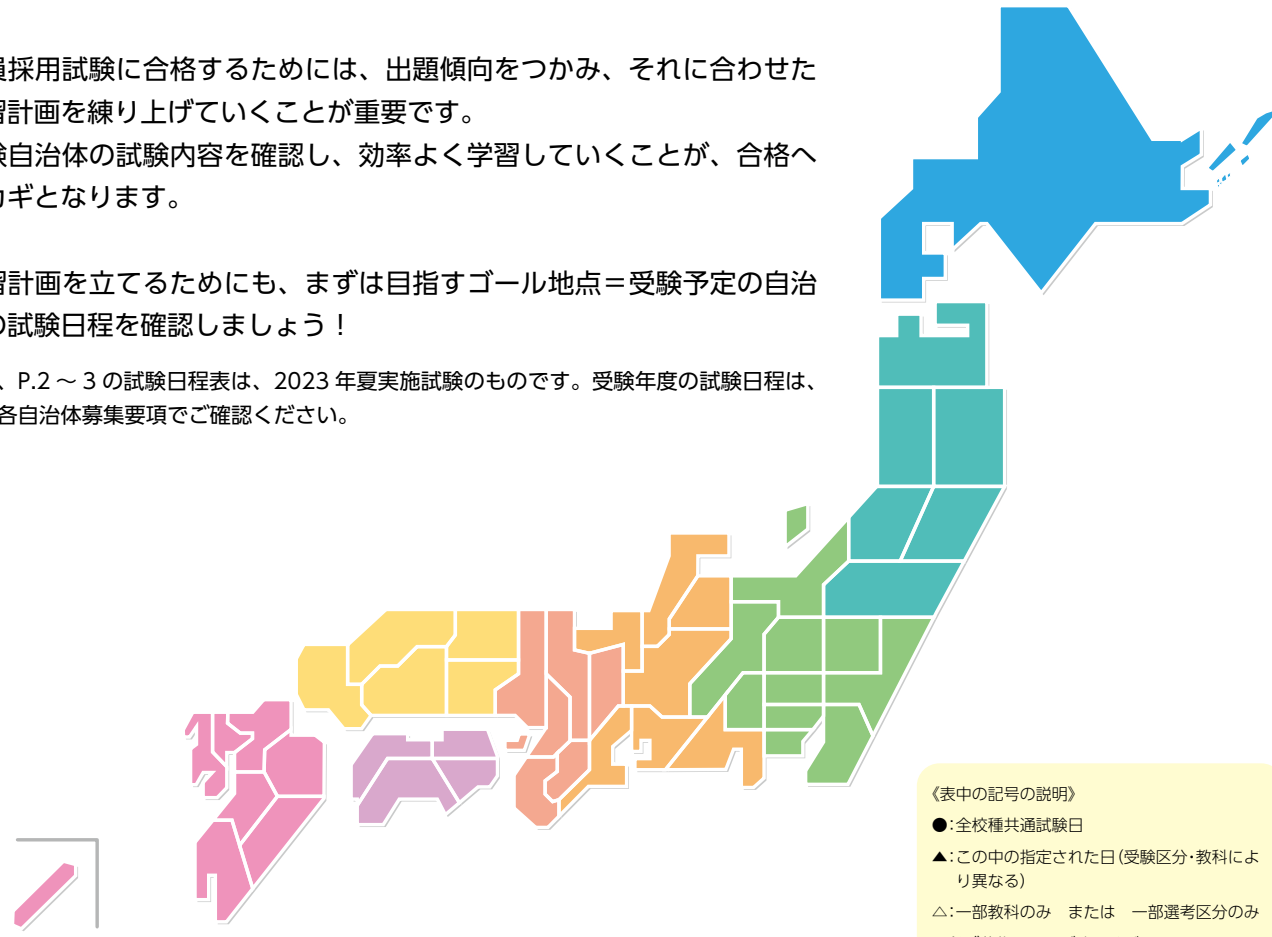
員採用試験に合格するためには、出題傾向をつかみ、それに合わせた習計画を練り上げていくことが重要です。
験自治体の試験内容を確認し、効率よく学習していくことが、合格へカギとなります。

習計画を立てるためにも、まずは目指すゴール地点＝受験予定の自治の試験日程を確認しましょう！

、P.2 ～ 3 の試験日程表は、2023 年夏実施試験のものです。受験年度の試験日程は、各自治体募集要項でご確認ください。

《表中の記号の説明》
●：全校種共通試験日
▲：この中の指定された日（受験区分・教科により異なる）
△：一部教科のみ　または　一部選考区分のみ
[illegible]